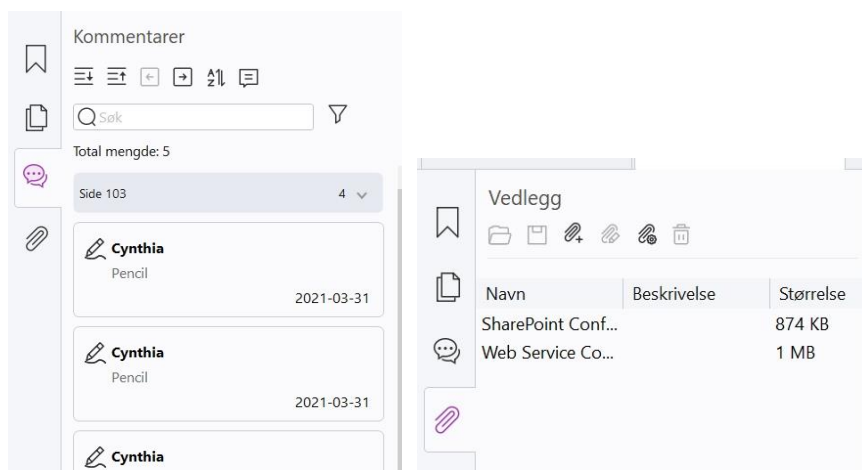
Kommentarer

Søk

Total mengde: 5

Side 103 4

Cynthia
Pencil
2021-03-31

Cynthia
Pencil
2021-03-31

Cynthia

Vedlegg

| Navn | Beskrivelse | Størrelse |
|---|---|---|
| SharePoint Conf... | | 874 KB |
| Web Service Co... | | 1 MB |